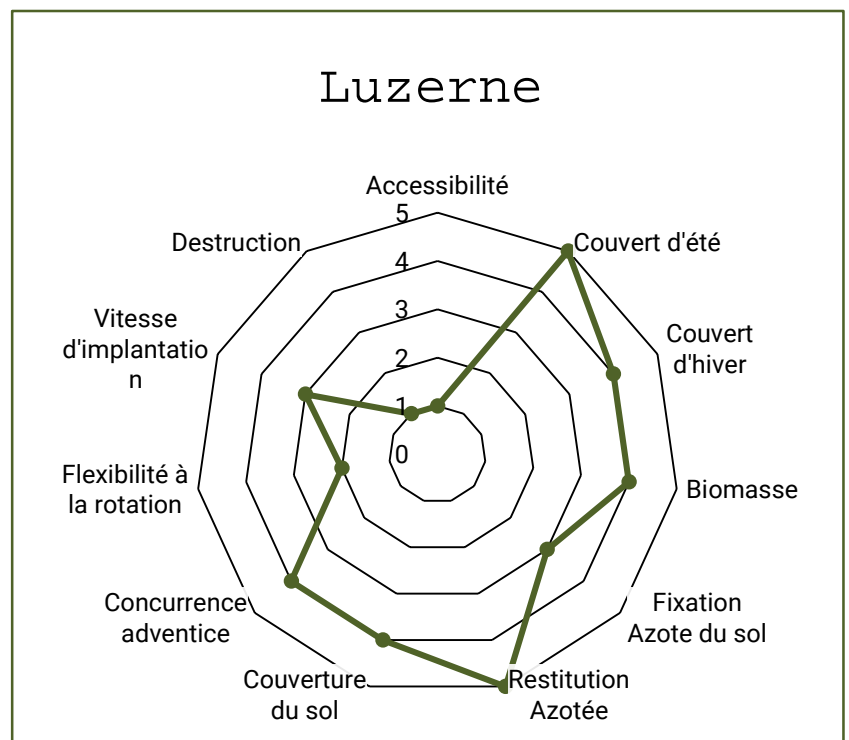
Luzerne

Accessibilité
5
4
3
2
1
0
Couvert d'été
Couvert d'hiver
Biomasse
Fixation Azote du sol
Restitution Azotée
Couverture du sol
Concurrence adventice
Flexibilité à la rotation
Vitesse d'implantation
Destruction